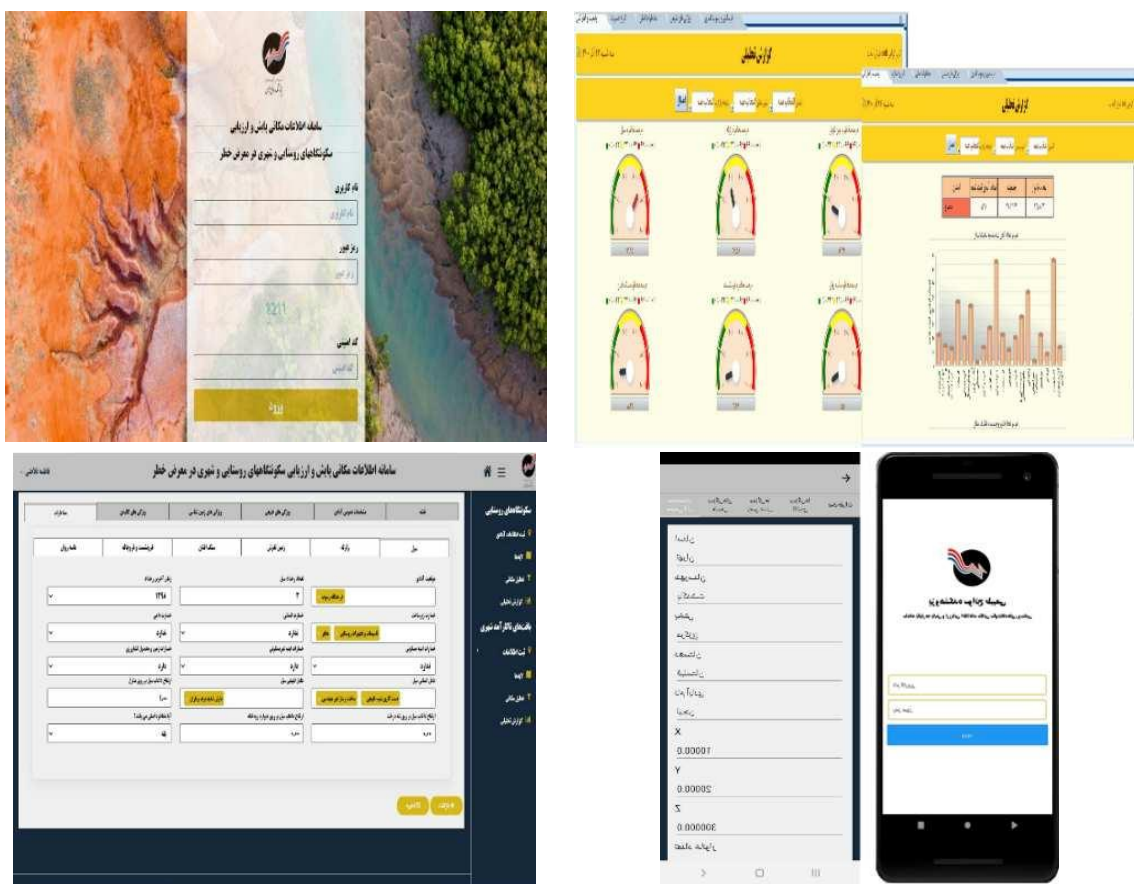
سامانه اطلاعات مکانی پایش و ارزیابی سکونتگاههای روستایی و شهری در معرض خطر

نام کاربری

رمز عبور

1211

کد امنیتی

ورود

گزارش تحلیلی

گزارش تحلیلی

سامانه اطلاعات مکانی پایش و ارزیابی سکونتگاههای روستایی و شهری در معرض خطر

سکونتگاههای روستایی

ثبت اطلاعات

بافت‌های ناکارآمد شهری

ثبت اطلاعات

گزارش تحلیلی

سیل

زلزله

آتش‌سوزی

1398

۲

ندارد

ندارد

ندارد

بله

X

0.00001

Y

0.00002

Z

0.00003